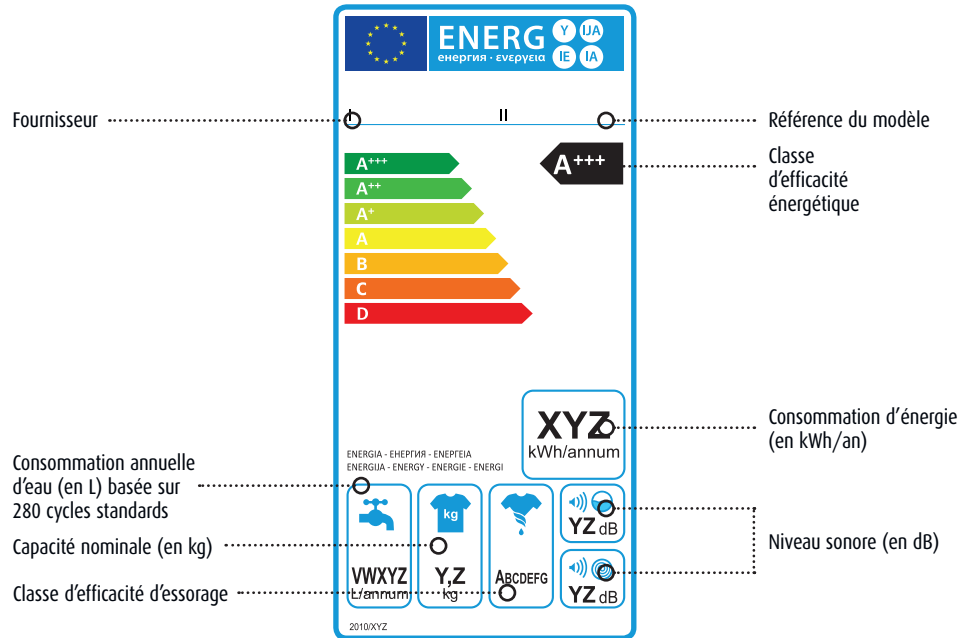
ENERG Y IJA IE IA
енергия · ενεργεια

Fournisseur

I

II

Référence du modèle

A+++
A++
A+
A
B
C
D

A+++

Classe d'efficacité énergétique

XYZ
kWh/annum

Consommation d'énergie (en kWh/an)

ENERGIA - ЕНЕРГИЯ - ΕΝΕΡΓΕΙΑ
ENERGIJA - ENERGY - ENERGIE - ENERGI

Consommation annuelle d'eau (en L) basée sur 280 cycles standards

kg

YZ dB

Niveau sonore (en dB)

Capacité nominale (en kg)

YZ dB

VWXYZ
L/annum

Y,Z
kg

ABCDEFG

Classe d'efficacité d'essorage

2010/XYZ